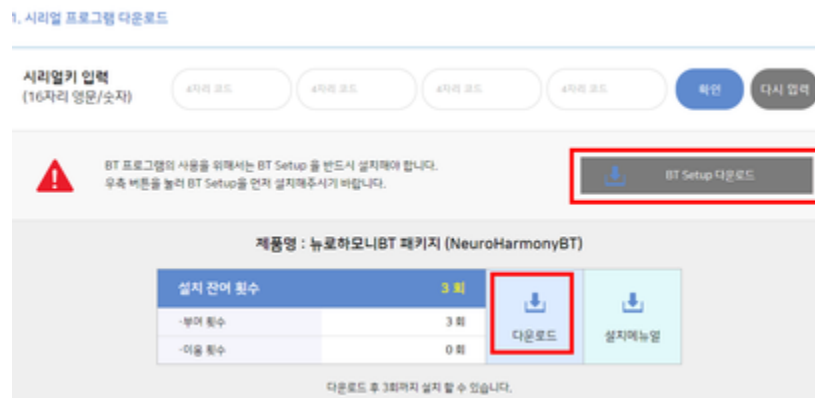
1. 시리얼 프로그램 다운로드

시리얼키 입력
(16자리 영문/숫자)

4자리 코드
4자리 코드
4자리 코드
4자리 코드

확인
다시 입력

BT 프로그램의 사용을 위해서는 BT Setup 을 반드시 설치해야 합니다.
우측 버튼을 눌러 BT Setup을 먼저 설치해주시기 바랍니다.

BT Setup 다운로드

제품명 : 뉴로하모니BT 패키지 (NeuroHarmonyBT)

| 설치 잔여 횟수 | 3 회 |
|---|---|
| -부여 횟수 | 3 회 |
| -이용 횟수 | 0 회 |

다운로드
설치메뉴얼

다운로드 후 3회까지 설치 할 수 있습니다.